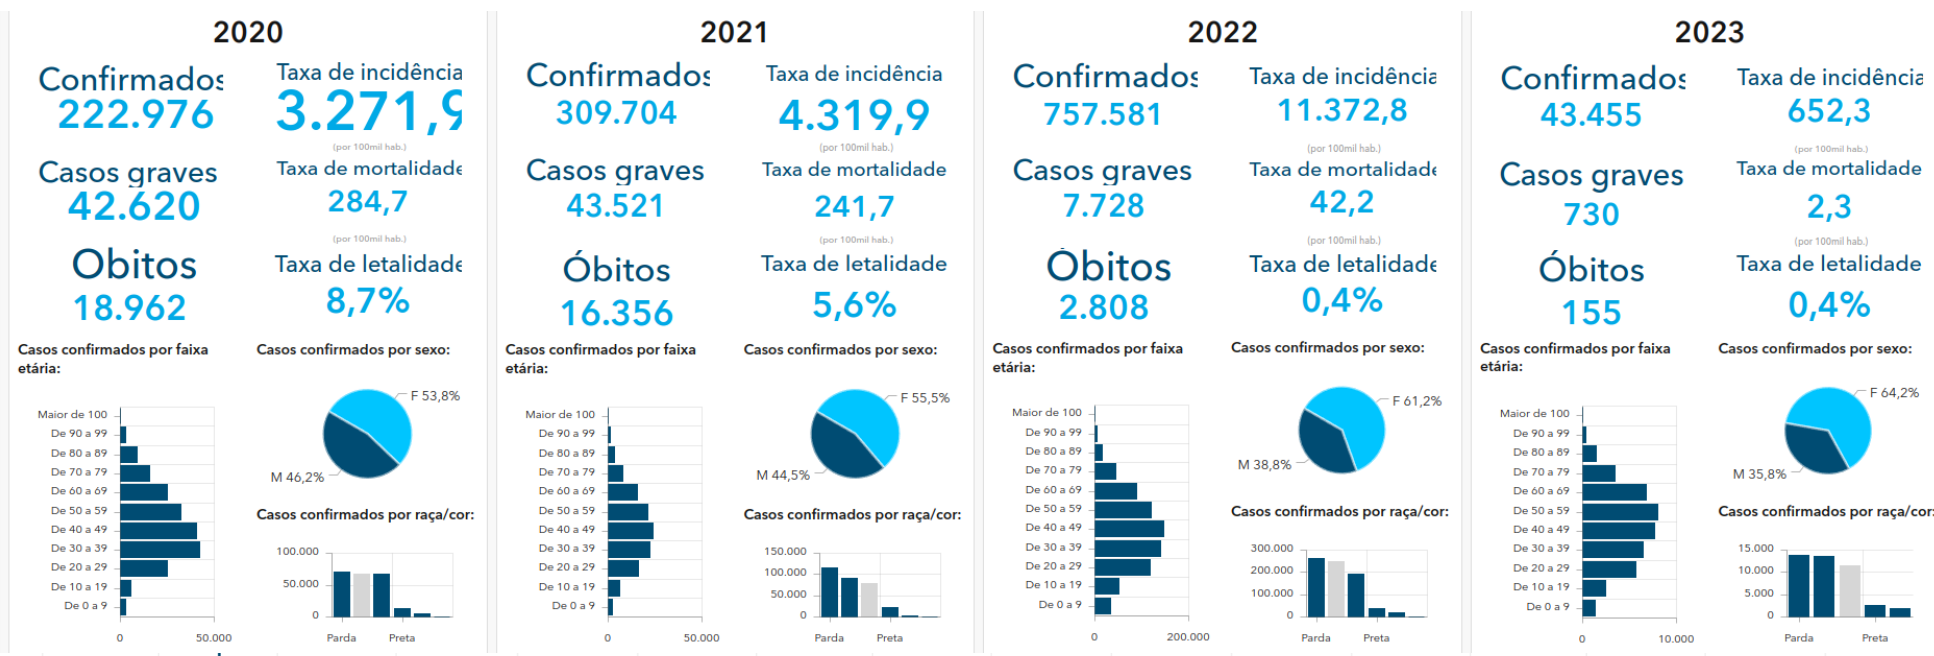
2020

Confirmados
222.976

Taxa de incidência
3.271,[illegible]
(por 100mil hab.)

Casos graves
42.620

Taxa de mortalidade
284,7
(por 100mil hab.)

Obitos
18.962

Taxa de letalidade
8,7%

Casos confirmados por faixa etária:

Maior de 100
De 90 a 99
De 80 a 89
De 70 a 79
De 60 a 69
De 50 a 59
De 40 a 49
De 30 a 39
De 20 a 29
De 10 a 19
De 0 a 9
0
50.000

Casos confirmados por sexo:
F 53,8%
M 46,2%

Casos confirmados por raça/cor:
100.000
50.000
0
Parda
Preta

2021

Confirmados
309.704

Taxa de incidência
4.319,9
(por 100mil hab.)

Casos graves
43.521

Taxa de mortalidade
241,7
(por 100mil hab.)

Óbitos
16.356

Taxa de letalidade
5,6%

Casos confirmados por faixa etária:

Maior de 100
De 90 a 99
De 80 a 89
De 70 a 79
De 60 a 69
De 50 a 59
De 40 a 49
De 30 a 39
De 20 a 29
De 10 a 19
De 0 a 9
0
50.000

Casos confirmados por sexo:
F 55,5%
M 44,5%

Casos confirmados por raça/cor:
150.000
100.000
50.000
0
Parda
Preta

2022

Confirmados
757.581

Taxa de incidência
11.372,8
(por 100mil hab.)

Casos graves
7.728

Taxa de mortalidade
42,2
(por 100mil hab.)

Óbitos
2.808

Taxa de letalidade
0,4%

Casos confirmados por faixa etária:

Maior de 100
De 90 a 99
De 80 a 89
De 70 a 79
De 60 a 69
De 50 a 59
De 40 a 49
De 30 a 39
De 20 a 29
De 10 a 19
De 0 a 9
0
200.000

Casos confirmados por sexo:
F 61,2%
M 38,8%

Casos confirmados por raça/cor:
300.000
200.000
100.000
0
Parda
Preta

2023

Confirmados
43.455

Taxa de incidência
652,3
(por 100mil hab.)

Casos graves
730

Taxa de mortalidade
2,3
(por 100mil hab.)

Óbitos
155

Taxa de letalidade
0,4%

Casos confirmados por faixa etária:

Maior de 100
De 90 a 99
De 80 a 89
De 70 a 79
De 60 a 69
De 50 a 59
De 40 a 49
De 30 a 39
De 20 a 29
De 10 a 19
De 0 a 9
0
10.000

Casos confirmados por sexo:
F 64,2%
M 35,8%

Casos confirmados por raça/cor:
15.000
10.000
5.000
0
Parda
Preta